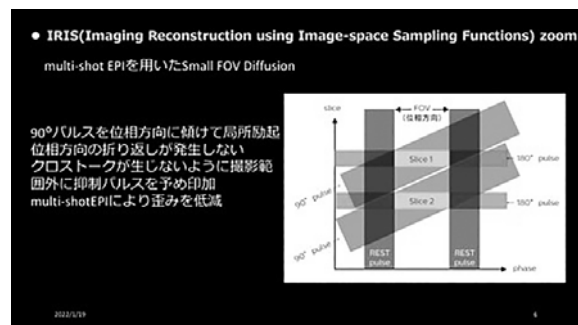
• IRIS(Imaging Reconstruction using Image-space Sampling Functions) zoom

multi-shot EPIを用いたSmall FOV Diffusion

90°パルスを位相方向に傾けて局所励起
位相方向の折り返しが発生しない
クロストークが生じないように撮影範囲外に抑制パルスを予め印加
multi-shotEPIにより歪みを低減

slice

FOV
(位相方向)

Slice 1

180° pulse

90° pulse

Slice 2

180° pulse

90° pulse

REST pulse

REST pulse

phase

2022/1/19

6